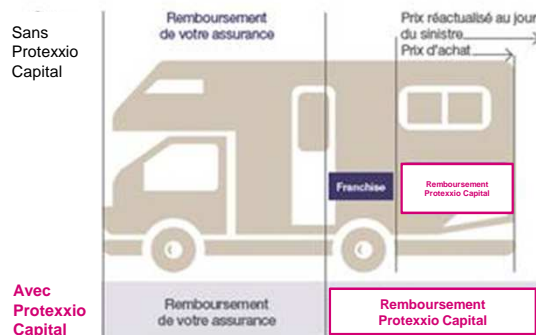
Sans Protexxio Capital

Remboursement de votre assurance

Prix réactualisé au jour du sinistre

Prix d'achat

Franchise

Remboursement Protexxio Capital

Avec Protexxio Capital

Remboursement de votre assurance

Remboursement Protexxio Capital